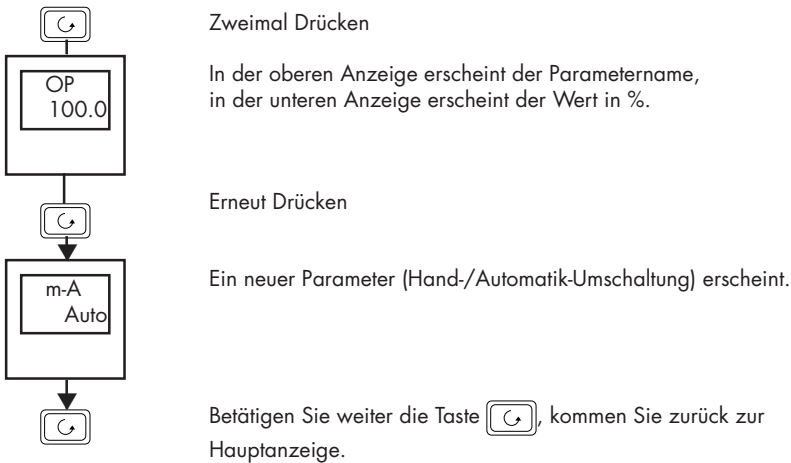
Zweimal Drücken

OP
100.0

In der oberen Anzeige erscheint der Parametername, in der unteren Anzeige erscheint der Wert in %.

Erneut Drücken

m-A
Auto

Ein neuer Parameter (Hand-/Automatik-Umschaltung) erscheint.

Betätigen Sie weiter die Taste, kommen Sie zurück zur Hauptanzeige.